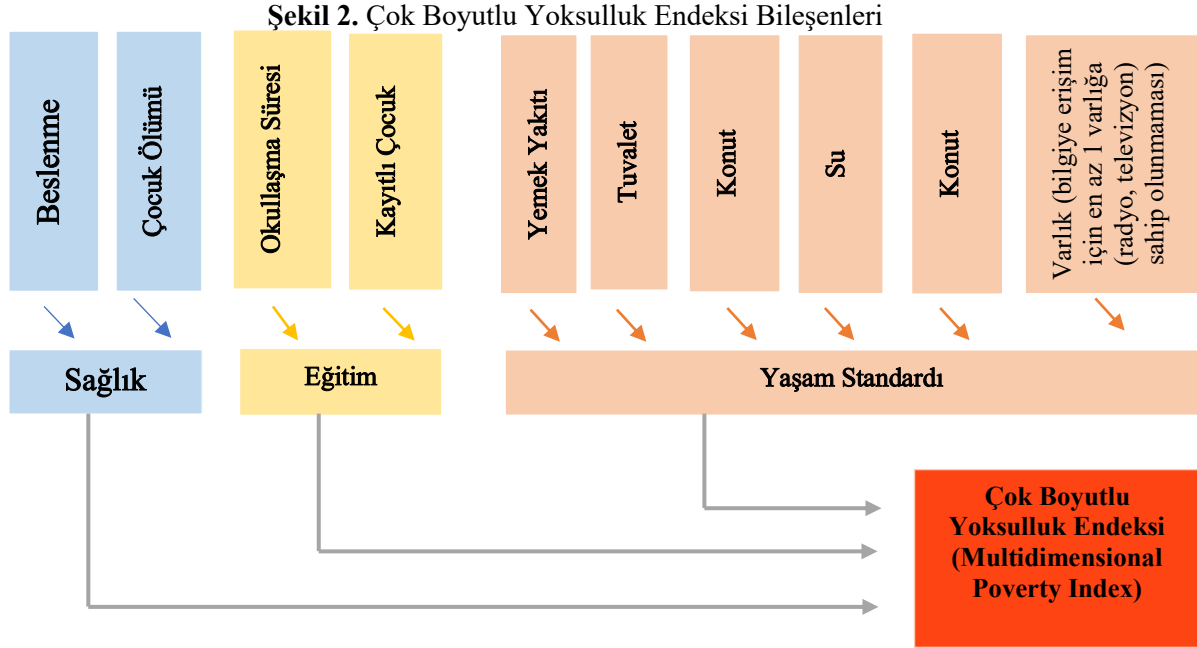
**Şekil 2.** Çok Boyutlu Yoksulluk Endeksi Bileşenleri

Beslenme

Çocuk Ölümü

Okullaşma Süresi

Kayıtlı Çocuk

Yemek Yakıtı

Tuvalet

Konut

Su

Konut

Varlık (bilgiye erişim için en az 1 varlığa (radyo, televizyon) sahip olunmaması)

Sağlık

Eğitim

Yaşam Standardı

Çok Boyutlu Yoksulluk Endeksi (Multidimensional Poverty Index)